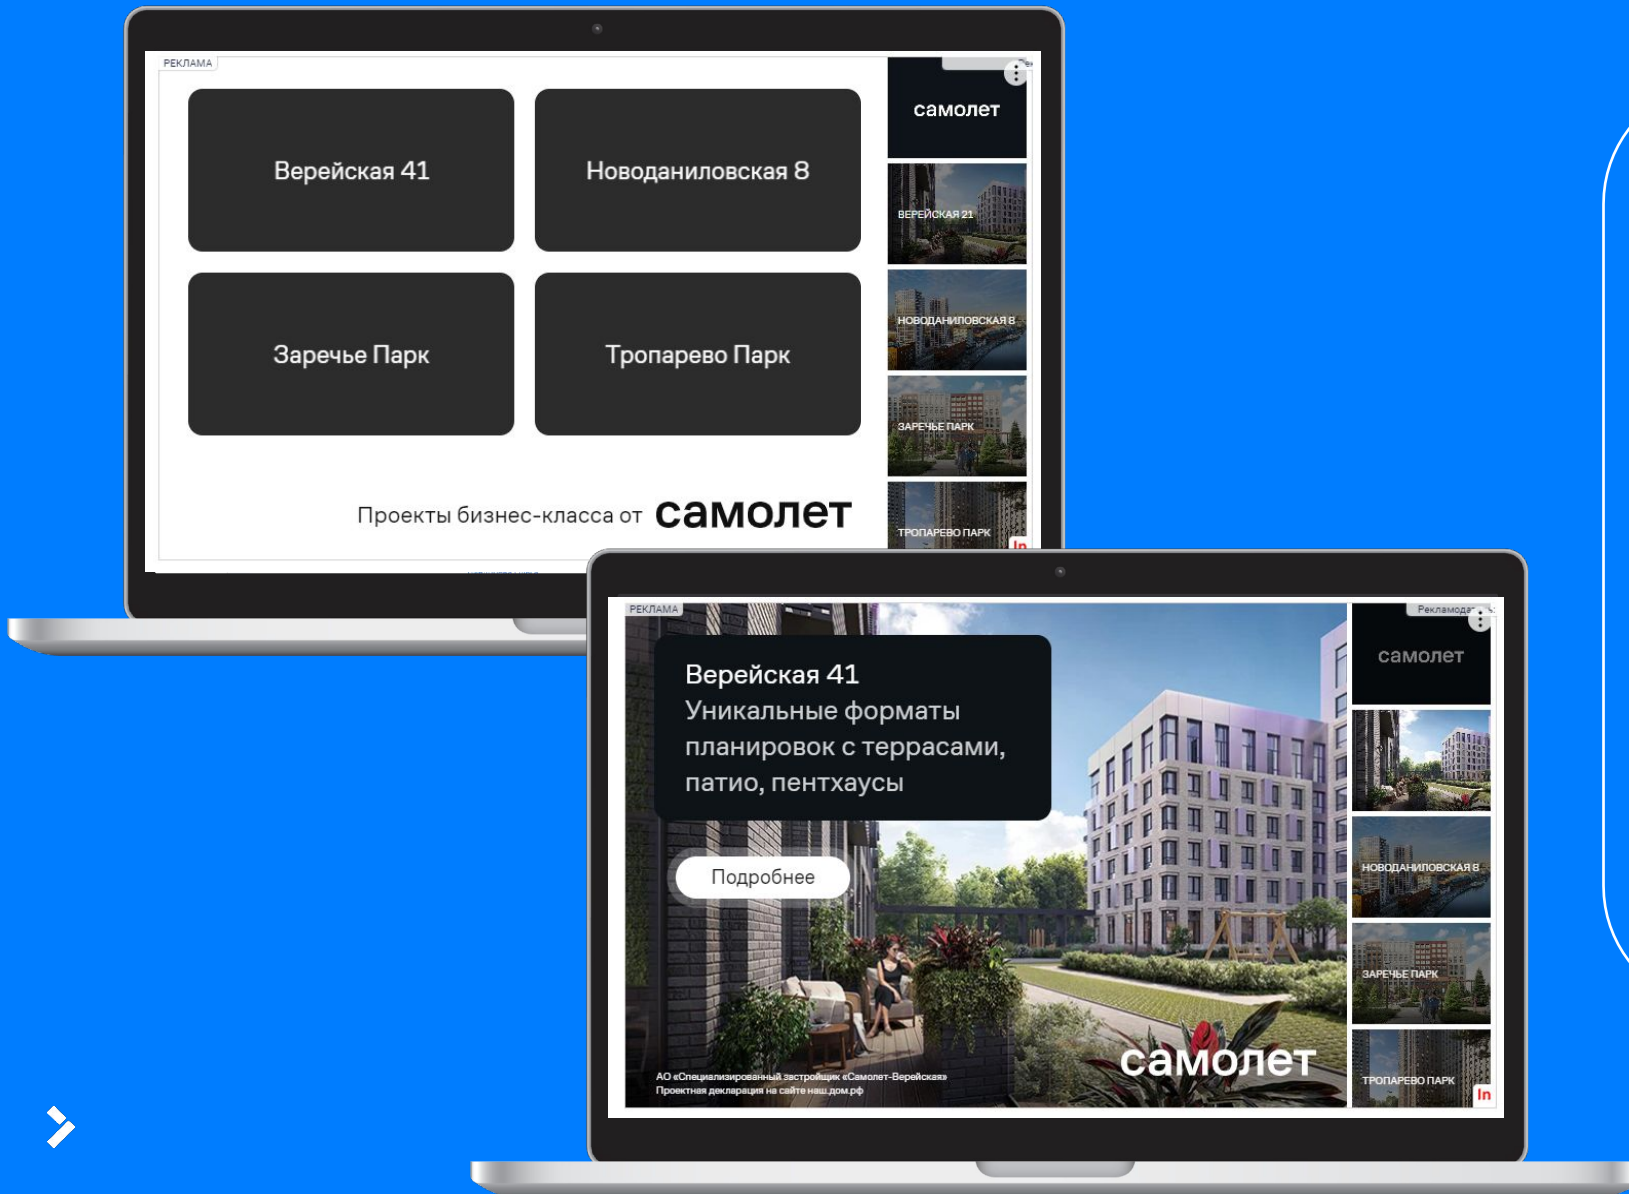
РЕКЛАМА

Верейская 41

Новоданиловская 8

Заречье Парк

Тропарево Парк

Проекты бизнес-класса от самолет

самолет

ВЕРЕЙСКАЯ 21

НОВОДАНИЛОВСКАЯ 8

ЗАРЕЧЬЕ ПАРК

ТРОПАРЕВО ПАРК

РЕКЛАМА

Верейская 41
Уникальные форматы планировок с террасами, патио, пентхаусы

Подробнее

самолет

АО «Специализированный застройщик «Самолет-Верейская»
Проектная декларация на сайте наш.дом.рф

Рекламода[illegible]

самолет

НОВОДАНИЛОВСКАЯ 8

ЗАРЕЧЬЕ ПАРК

ТРОПАРЕВО ПАРК